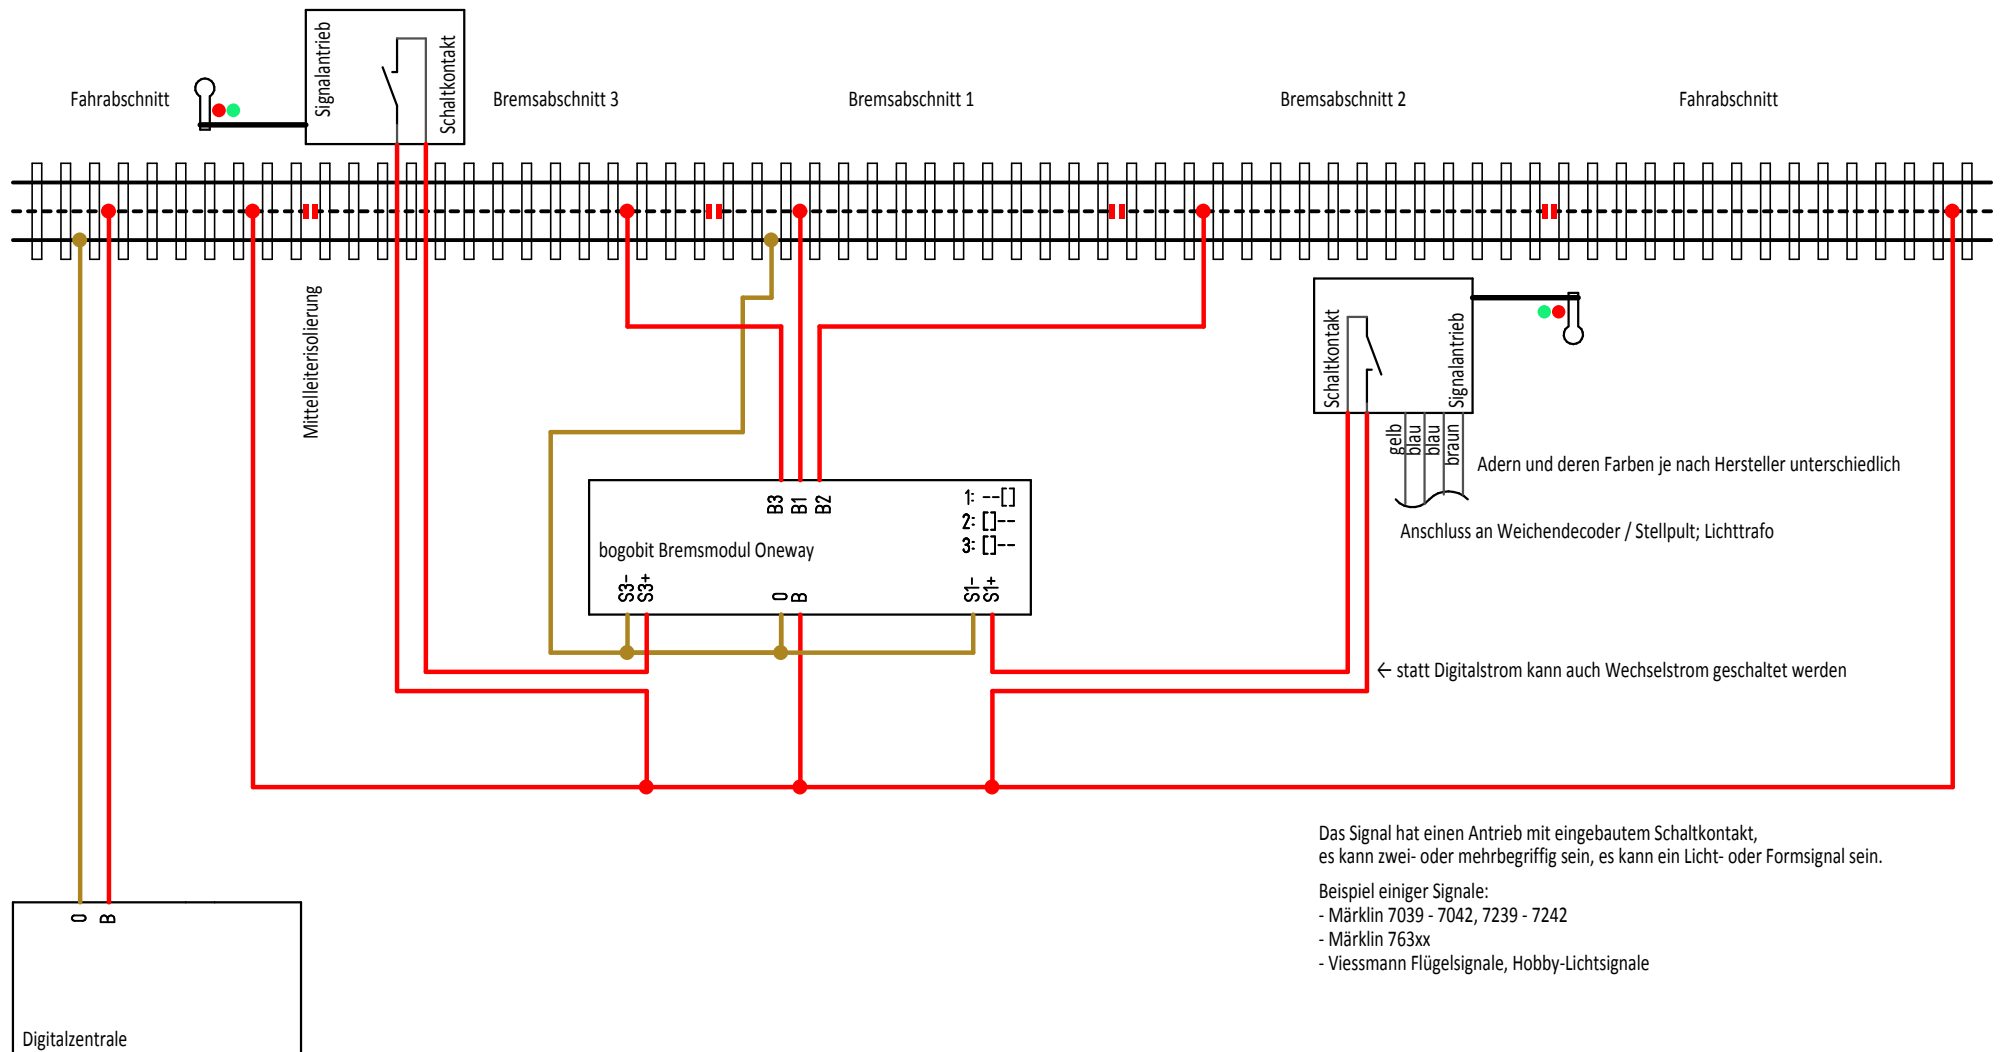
Signalantrieb
Schaltkontakt

Fahrabschnitt

Bremsabschnitt 3

Bremsabschnitt 1

Bremsabschnitt 2

Fahrabschnitt

Mittelleiterisolierung

Schaltkontakt
Signalantrieb

gelb
blau
blau
braun

Adern und deren Farben je nach Hersteller unterschiedlich

Anschluss an Weichendecoder / Stellpult; Lichttrafo

B3 B1 B2

1: --[]
2: []--
3: []--

bogobit Bremsmodul Oneway

S3- S3+

0 B

S1- S1+

← statt Digitalstrom kann auch Wechselstrom geschaltet werden

Das Signal hat einen Antrieb mit eingebautem Schaltkontakt,
es kann zwei- oder mehrbegriffig sein, es kann ein Licht- oder Formsignal sein.

Beispiel einiger Signale:
- Märklin 7039 - 7042, 7239 - 7242
- Märklin 763xx
- Viessmann Flügelsignale, Hobby-Lichtsignale

0 B

Digitalzentrale